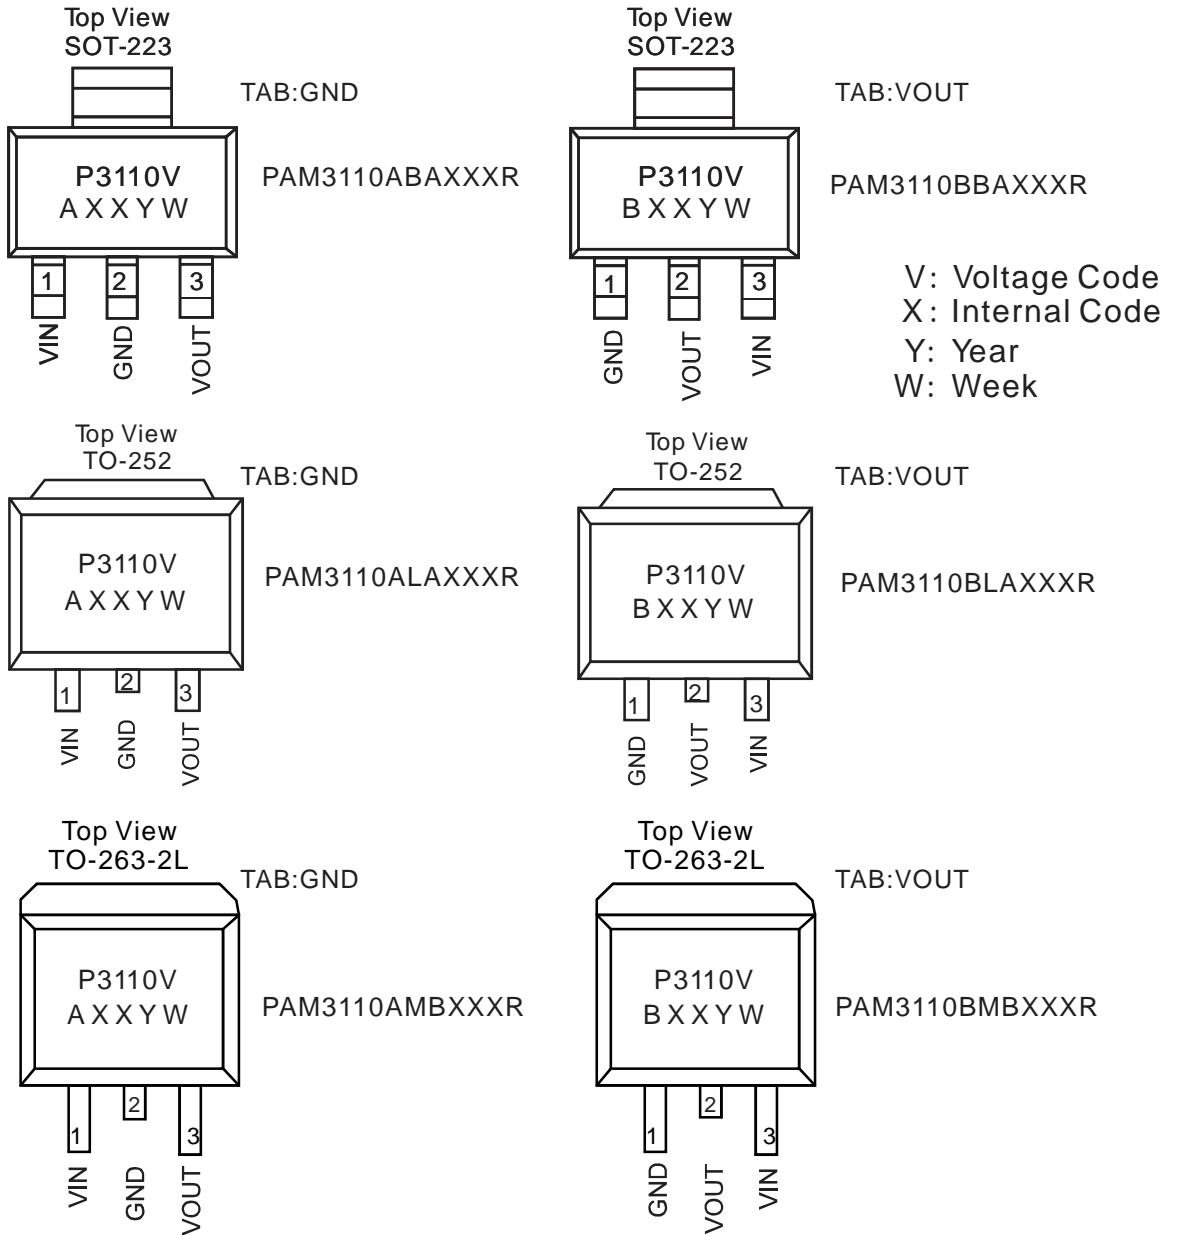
Top View
SOT-223

TAB:GND

P3110V
A X X Y W

PAM3110ABAXXXR

1 2 3

VIN GND VOUT

Top View
SOT-223

TAB:VOUT

P3110V
B X X Y W

PAM3110BBAXXXR

1 2 3

GND VOUT VIN

V: Voltage Code
X: Internal Code
Y: Year
W: Week

Top View
TO-252

TAB:GND

P3110V
A X X Y W

PAM3110ALAXXXR

1 2 3

VIN GND VOUT

Top View
TO-252

TAB:VOUT

P3110V
B X X Y W

PAM3110BLAXXXR

1 2 3

GND VOUT VIN

Top View
TO-263-2L

TAB:GND

P3110V
A X X Y W

PAM3110AMBXXXR

1 2 3

VIN GND VOUT

Top View
TO-263-2L

TAB:VOUT

P3110V
B X X Y W

PAM3110BMBXXXR

1 2 3

GND VOUT VIN